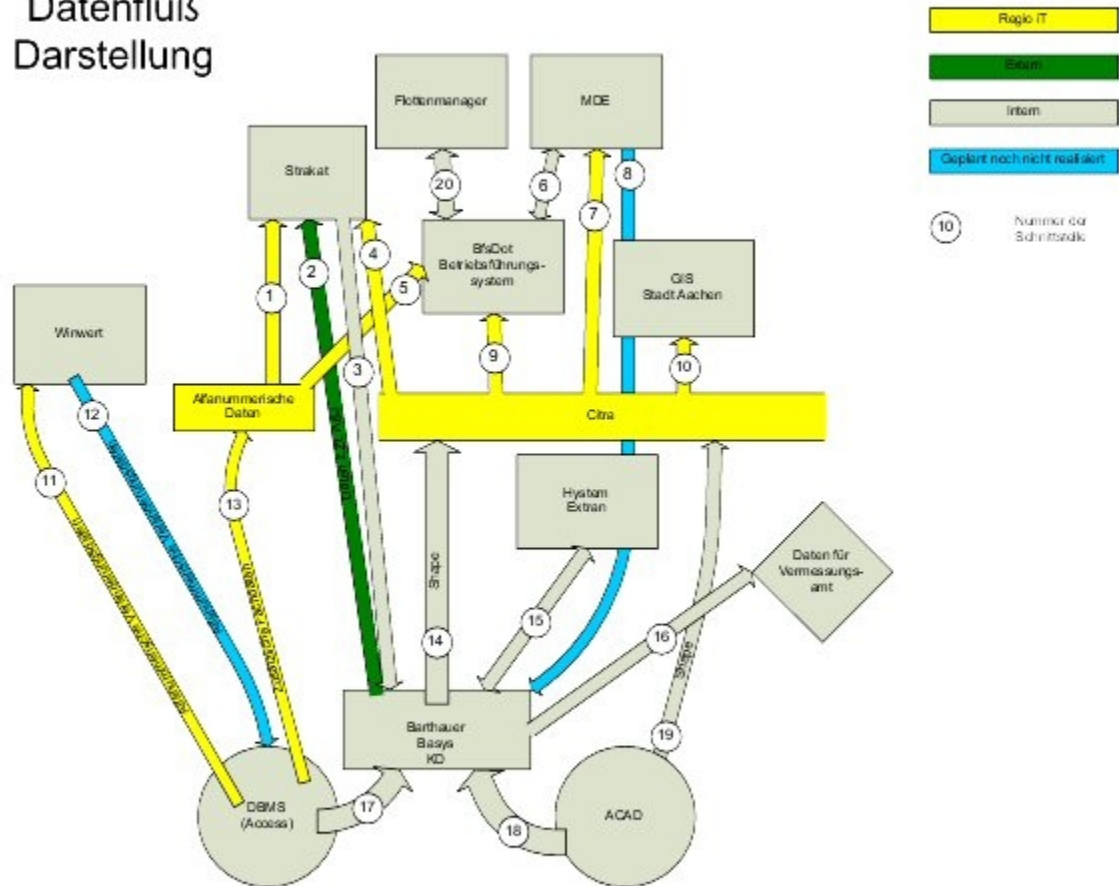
Datenfluß Darstellung

Regio IT
Extern
Intern
Geplant noch nicht realisiert
10 Nummer der Schnittstelle

Flottenmanager
MDE
Strakat
20
6
8
7
2
4
BfsDot Betriebsführungssystem
5
1
GIS Stadt Aachen
Winwert
3
9
10
12
Alfanummerische Daten
Citra
11
13
Hystem Extran
Shape
Daten für Vermessungsamt
15
16
14
Shape
19
Barthauer Basys KD
DBMS (Access)
17
18
ACAD